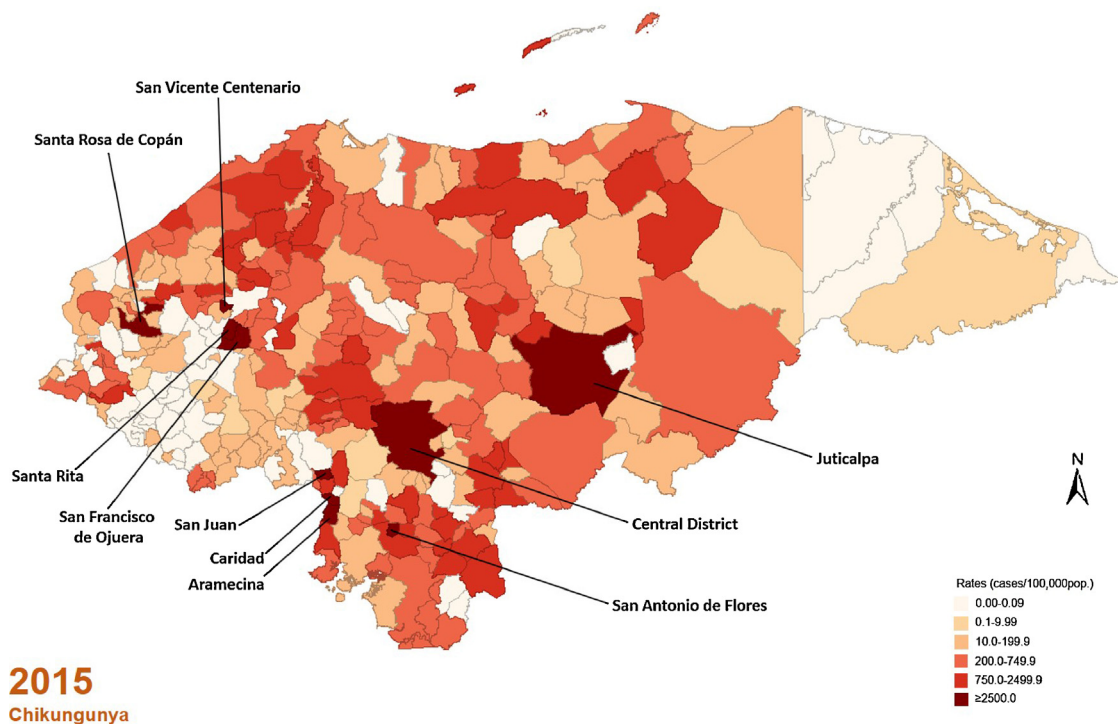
San Vicente Centenario

Santa Rosa de Copán

Santa Rita

San Francisco de Ojuera

San Juan

Caridad

Aramecina

Juticalpa

Central District

San Antonio de Flores

N

Rates (cases/100,000pop.)
0.00-0.09
0.1-9.99
10.0-199.9
200.0-749.9
750.0-2499.9
≥2500.0

2015
Chikungunya